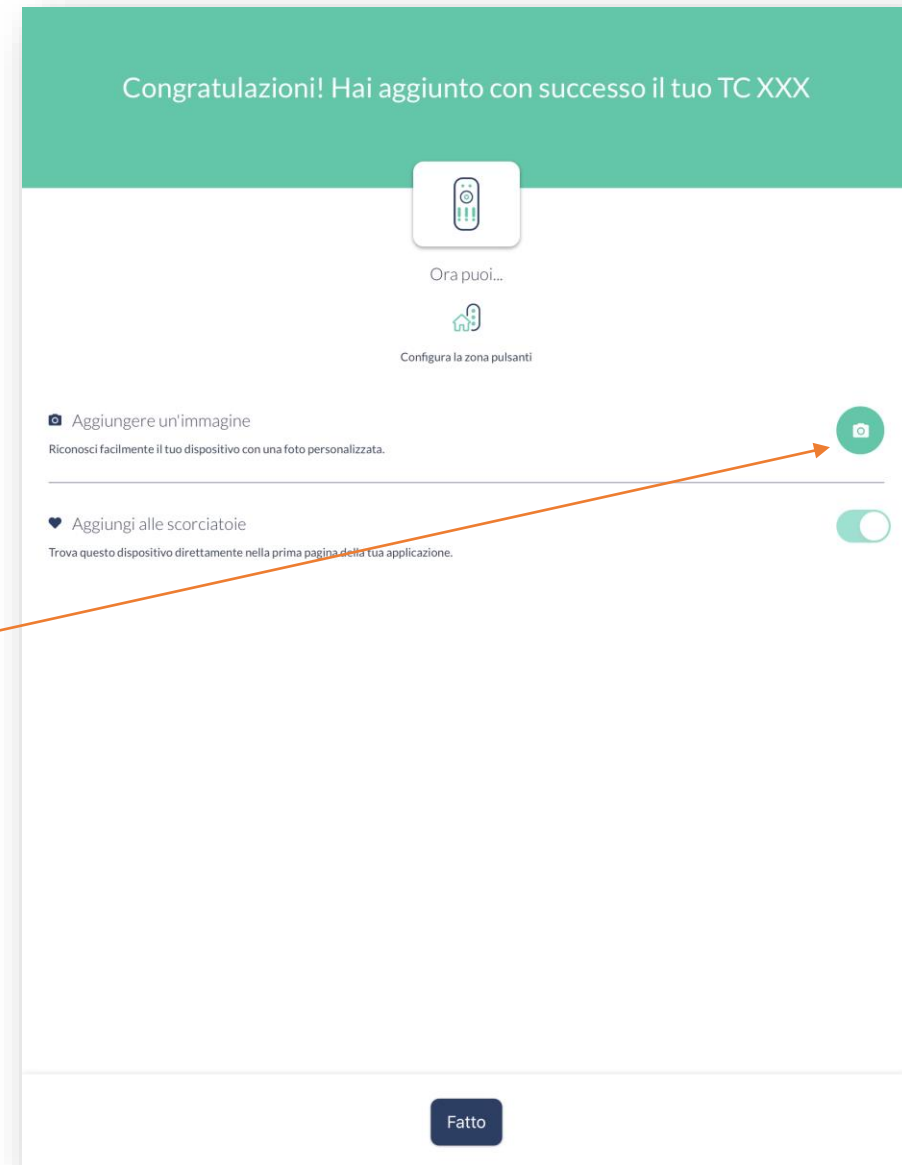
Congratulazioni! Hai aggiunto con successo il tuo TC XXX

Ora puoi...

Configura la zona pulsanti

Aggiungere un'immagine
Riconosci facilmente il tuo dispositivo con una foto personalizzata.

Aggiungi alle scorciatoie
Trova questo dispositivo direttamente nella prima pagina della tua applicazione.

Fatto